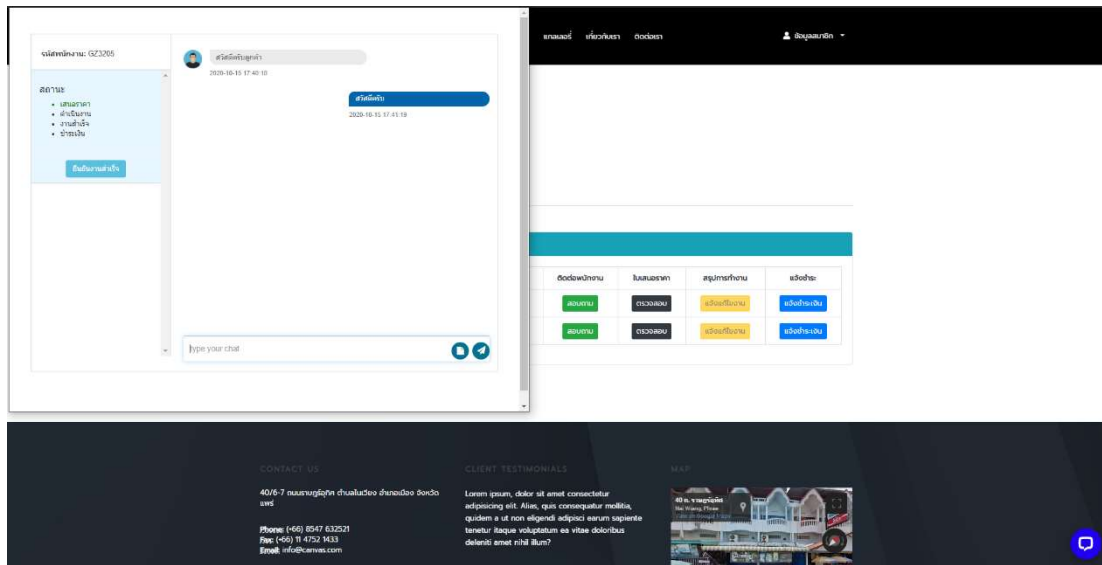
รหัสพนักงาน: GZ3205

สถานะ
• เสนอราคา
• ดำเนินงาน
• งานสำเร็จ
• ชำระเงิน

ยืนยันงานสำเร็จ

สวัสดีครับลูกค้า
2020-10-15 17:40:10

สวัสดีครับ
2020-10-15 17:41:19

type your chat

แกลเลอรี่ เกี่ยวกับเรา ติดต่อเรา

ข้อมูลสมาชิก

| ติดต่อพนักงาน | ใบเสนอราคา | สรุปการทำงาน | แจ้งชำระ |
|---|---|---|---|
| สอบถาม | ตรวจสอบ | แจ้งแก้ไขงาน | แจ้งชำระเงิน |
| สอบถาม | ตรวจสอบ | แจ้งแก้ไขงาน | แจ้งชำระเงิน |

CONTACT US

40/6-7 ถนนราษฎร์อุทิศ ตำบลในเวียง อำเภอเมือง จังหวัดแพร่

Phone: (+66) 8547 632521
Fax: (+66) 11 4752 1433
Email: info@canvas.com

CLIENT TESTIMONIALS

Lorem ipsum, dolor sit amet consectetur adipisicing elit. Alias, quis consequatur mollitia, quidem a ut non eligendi adipisci earum sapiente tenetur itaque voluptatum ea vitae doloribus deleniti amet nihil illum?

MAP

40 ถ. ราษฎร์อุทิศ
Nai Wiang, Phrae